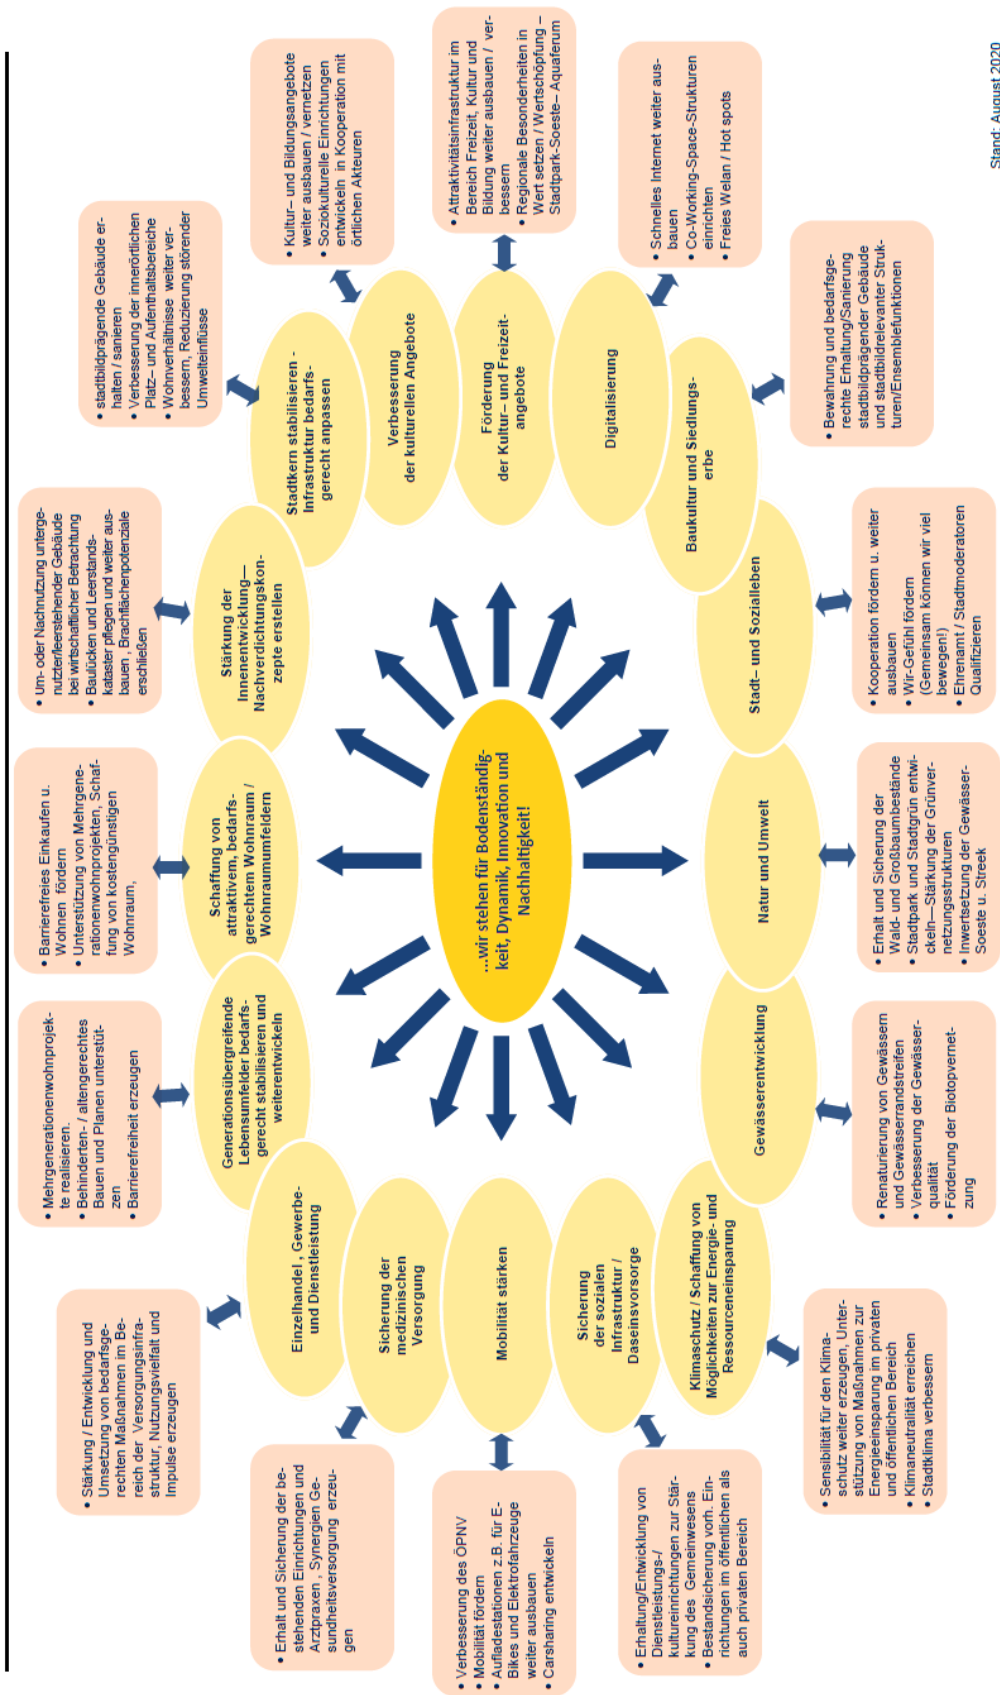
...wir stehen für Bodenständigkeit, Dynamik, Innovation und Nachhaltigkeit!

Stadtkern stabilisieren - Infrastruktur bedarfsgerecht anpassen

- stadtbildprägende Gebäude erhalten / sanieren
- Verbesserung der innerörtlichen Platz- und Aufenthaltsbereiche
- Wohnverhältnisse weiter verbessern, Reduzierung störender Umwelteinflüsse

Verbesserung der kulturellen Angebote

- Kultur- und Bildungsangebote weiter ausbauen / vernetzen
- Soziokulturelle Einrichtungen entwickeln in Kooperation mit örtlichen Akteuren

Förderung der Kultur- und Freizeitangebote

- Attraktivitätsinfrastruktur im Bereich Freizeit, Kultur und Bildung weiter ausbauen / verbessern
- Regionale Besonderheiten in Wert setzen / Wertschöpfung – Stadtpark-Soeste– Aquaferum

Digitalisierung

- Schnelles Internet weiter ausbauen
- Co-Working-Space-Strukturen einrichten
- Freies Welan / Hot spots

Baukultur und Siedlungserbe

- Bewahrung und bedarfsgerechte Erhaltung/Sanierung stadtbildprägender Gebäude und stadtbildrelevanter Strukturen/Ensemblefunktionen

Stadt- und Sozialleben

- Kooperation fördern u. weiter ausbauen
- Wir-Gefühl fördern (Gemeinsam können wir viel bewegen!)
- Ehrenamt / Stadtmoderatoren Qualifizieren

Natur und Umwelt

- Erhalt und Sicherung der Wald- und Großbaumbestände
- Stadtpark und Stadtgrün entwickeln—Stärkung der Grünvernetzungsstrukturen
- Inwertsetzung der Gewässer- Soeste u. Streek

Gewässerentwicklung

- Renaturierung von Gewässern und Gewässerrandstreifen
- Verbesserung der Gewässerqualität
- Förderung der Biotopvernetzung

Klimaschutz / Schaffung von Möglichkeiten zur Energie- und Ressourceneinsparung

- Sensibilität für den Klimaschutz weiter erzeugen, Unterstützung von Maßnahmen zur Energieeinsparung im privaten und öffentlichen Bereich
- Klimaneutralität erreichen
- Stadtklima verbessern

Sicherung der sozialen Infrastruktur / Daseinsvorsorge

- Erhaltung/Entwicklung von Dienstleistungs-/ kultureinrichtungen zur Stärkung des Gemeinwesens
- Bestandsicherung von Einrichtungen im öffentlichen als auch privaten Bereich

Mobilität stärken

- Verbesserung des ÖPNV
- Mobilität fördern
- Aufladestationen z.B. für E-Bikes und Elektrofahrzeuge weiter ausbauen
- Carsharing entwickeln

Sicherung der medizinischen Versorgung

- Erhalt und Sicherung der bestehenden Einrichtungen und Arztpraxen , Synergien Gesundheitsversorgung erzeugen

Einzelhandel , Gewerbe- und Dienstleistung

- Stärkung / Entwicklung und Umsetzung von bedarfsgerechten Maßnahmen im Bereich der Versorgungsinfrastruktur, Nutzungsvielfalt und Impulse erzeugen

Generationsübergreifende Lebensumfelder bedarfsgerecht stabilisieren und weiterentwickeln

- Mehrgenerationenwohnprojekte realisieren.
- Behinderten- / altengerechtes Bauen und Planen unterstützen
- Barrierefreiheit erzeugen

Schaffung von attraktivem, bedarfsgerechtem Wohnraum / Wohnraumumfeldern

- Barrierefreies Einkaufen u. Wohnen fördern
- Unterstützung von Mehrgenerationenwohnprojekten, Schaffung von kostengünstigen Wohnraum,

Stärkung der Innenentwicklung—Nachverdichtungskonzepte erstellen

- Um- oder Nachnutzung untergenutzter/leerstehender Gebäude bei wirtschaftlicher Betrachtung
- Baulücken und Leerstandskataster pflegen und weiter ausbauen , Brachflächenpotenziale erschließen

Stand: August 2020